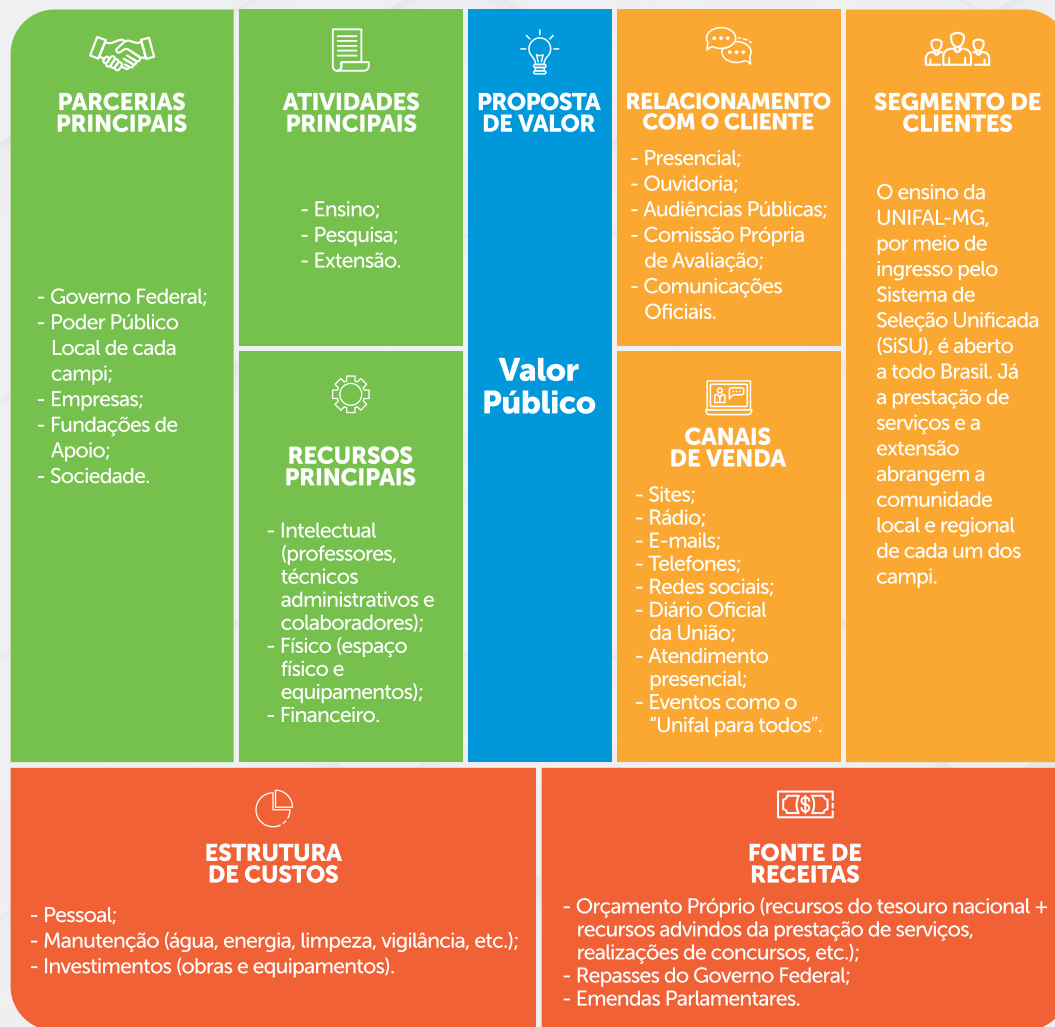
PARCERIAS PRINCIPAIS

- Governo Federal;
- Poder Público Local de cada campi;
- Empresas;
- Fundações de Apoio;
- Sociedade.

ATIVIDADES PRINCIPAIS

- Ensino;
- Pesquisa;
- Extensão.

RECURSOS PRINCIPAIS

- Intelectual (professores, técnicos administrativos e colaboradores);
- Físico (espaço físico e equipamentos);
- Financeiro.

PROPOSTA DE VALOR

Valor Público

RELACIONAMENTO COM O CLIENTE

- Presencial;
- Ouvidoria;
- Audiências Públicas;
- Comissão Própria de Avaliação;
- Comunicações Oficiais.

CANAIS DE VENDA

- Sites;
- Rádio;
- E-mails;
- Telefones;
- Redes sociais;
- Diário Oficial da União;
- Atendimento presencial;
- Eventos como o "Unifal para todos".

SEGMENTO DE CLIENTES

O ensino da UNIFAL-MG, por meio de ingresso pelo Sistema de Seleção Unificada (SiSU), é aberto a todo Brasil. Já a prestação de serviços e a extensão abrangem a comunidade local e regional de cada um dos campi.

ESTRUTURA DE CUSTOS

- Pessoal;
- Manutenção (água, energia, limpeza, vigilância, etc.);
- Investimentos (obras e equipamentos).

FONTE DE RECEITAS

- Orçamento Próprio (recursos do tesouro nacional + recursos advindos da prestação de serviços, realizações de concursos, etc.);
- Repasses do Governo Federal;
- Emendas Parlamentares.